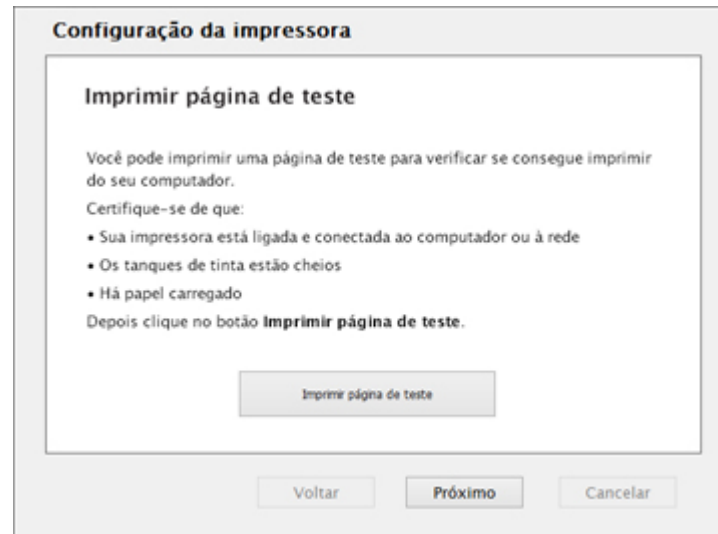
Configuração da impressora

Imprimir página de teste

Você pode imprimir uma página de teste para verificar se consegue imprimir do seu computador.

Certifique-se de que:

• Sua impressora está ligada e conectada ao computador ou à rede

• Os tanques de tinta estão cheios

• Há papel carregado

Depois clique no botão **Imprimir página de teste**.

Imprimir página de teste

Voltar

Próximo

Cancelar